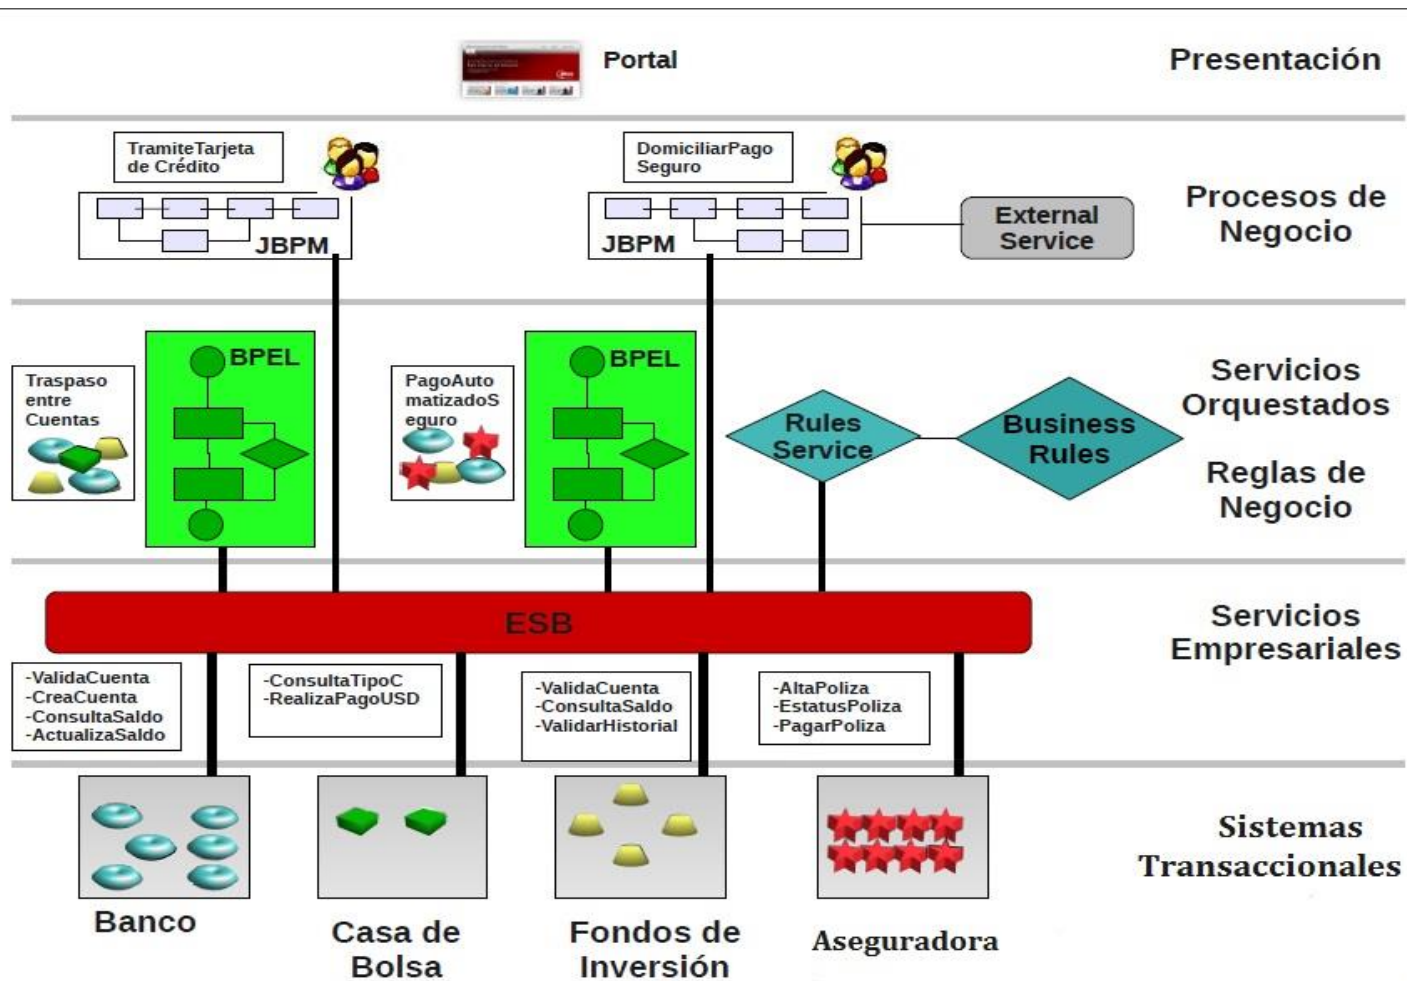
Portal

Presentación

TramiteTarjeta de Crédito

JBPM

DomiciliarPago Seguro

JBPM

External Service

Procesos de Negocio

Traspaso entre Cuentas

BPEL

PagoAutomatizadoSeguro

BPEL

Rules Service

Business Rules

Servicios Orquestados

Reglas de Negocio

ESB

Servicios Empresariales

-ValidaCuenta
-CreaCuenta
-ConsultaSaldo
-ActualizaSaldo

-ConsultaTipoC
-RealizaPagoUSD

-ValidaCuenta
-ConsultaSaldo
-ValidarHistorial

-AltaPoliza
-EstatusPoliza
-PagarPoliza

Banco

Casa de Bolsa

Fondos de Inversión

Aseguradora

Sistemas Transaccionales